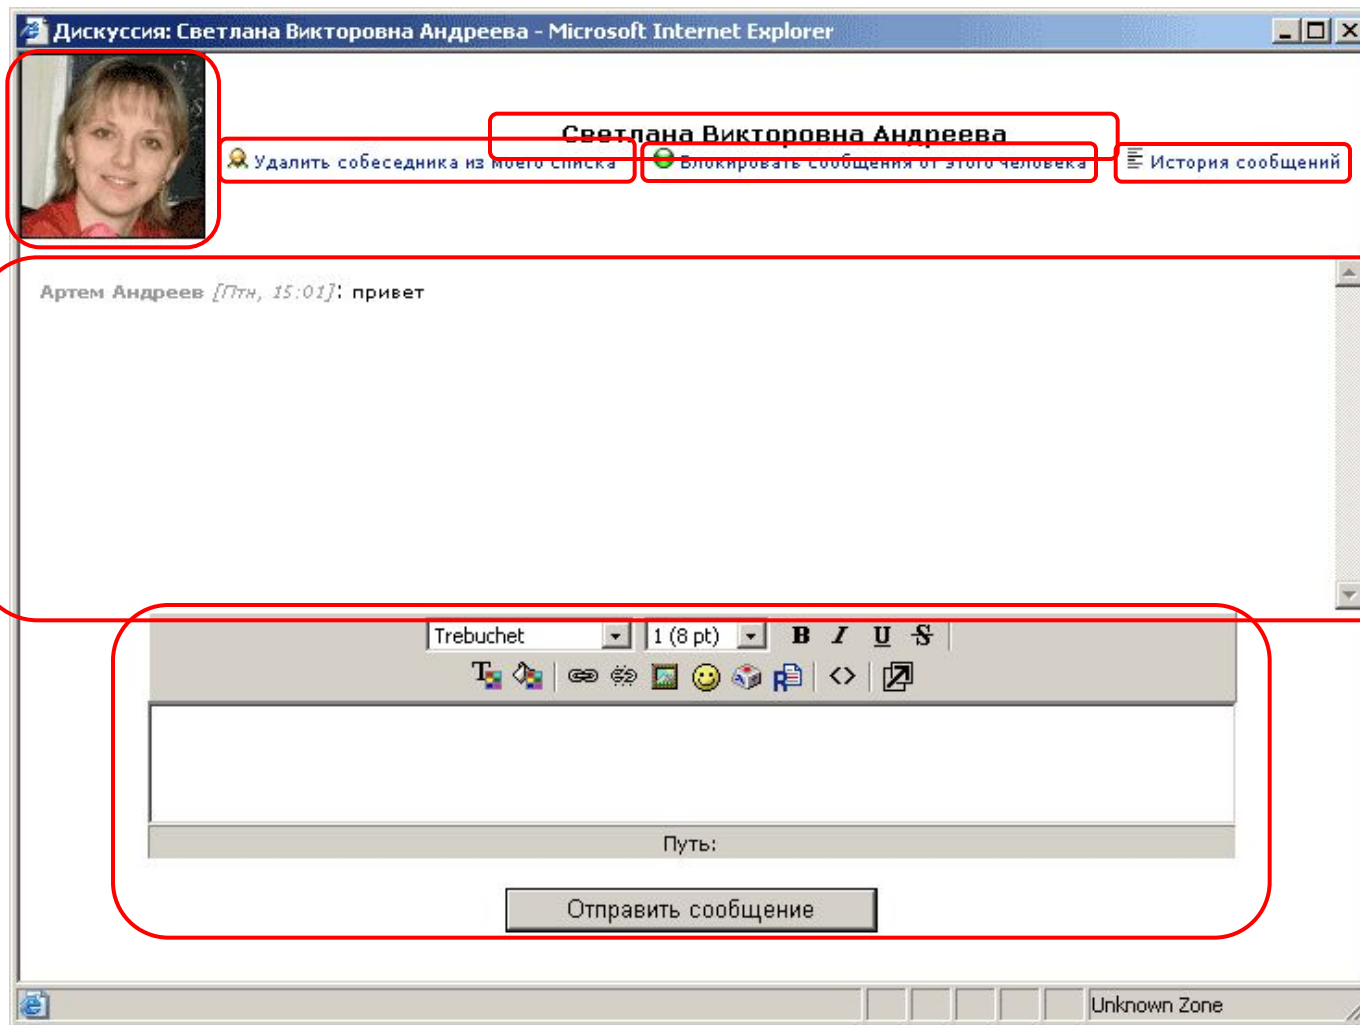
Дискуссия: Светлана Викторовна Андреева - Microsoft Internet Explorer

Светлана Викторовна Андреева

Удалить собеседника из моего списка

Блокировать сообщения от этого человека

История сообщений

Артем Андреев [Птн, 15:01]: привет

Trebuchet

1 (8 pt)

B I U S

Путь:

Отправить сообщение

Unknown Zone